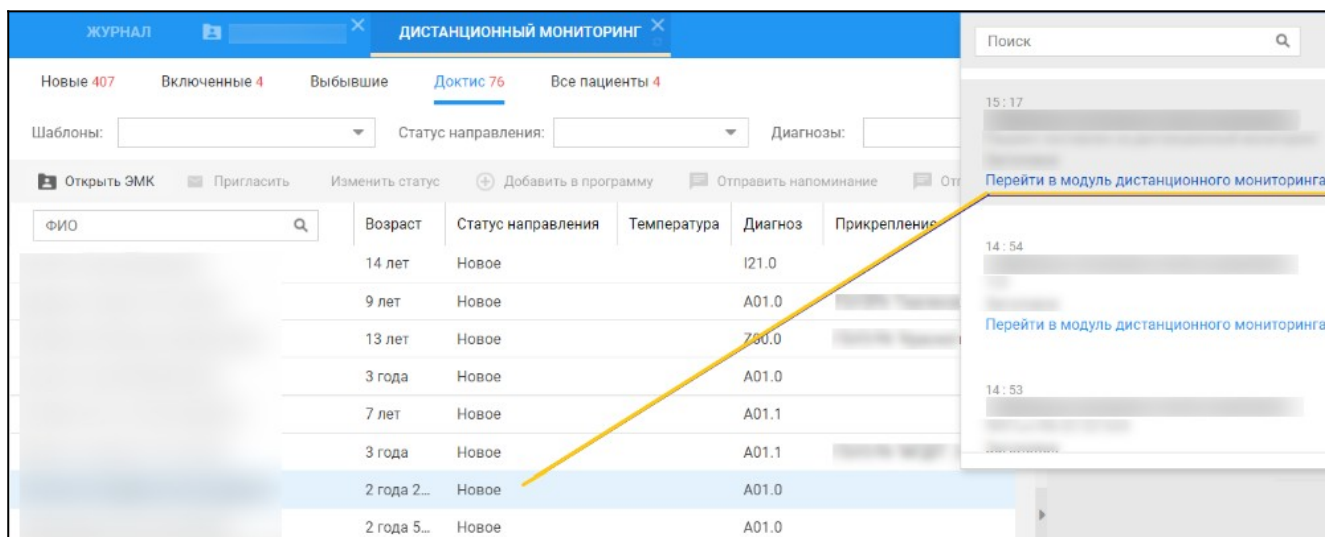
ЖУРНАЛ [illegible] ДИСТАНЦИОННЫЙ МОНИТОРИНГ

Новые 407 Включенные 4 Выбывшие Доктис 76 Все пациенты 4

Шаблоны: Статус направления: Диагнозы:

Открыть ЭМК Пригласить Изменить статус Добавить в программу Отправить напоминание От

| ФИО | Возраст | Статус направления | Температура | Диагноз | Прикрепление |
|---|---|---|---|---|---|
| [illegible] | 14 лет | Новое | | I21.0 | |
| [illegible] | 9 лет | Новое | | A01.0 | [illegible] |
| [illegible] | 13 лет | Новое | | Z00.0 | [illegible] |
| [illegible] | 3 года | Новое | | A01.0 | |
| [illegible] | 7 лет | Новое | | A01.1 | |
| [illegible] | 3 года | Новое | | A01.1 | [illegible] |
| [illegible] | 2 года 2... | Новое | | A01.0 | |
| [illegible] | 2 года 5... | Новое | | A01.0 | |

Поиск

15:17
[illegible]
Перейти в модуль дистанционного мониторинга

14:54
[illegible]
Перейти в модуль дистанционного мониторинга

14:53
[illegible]